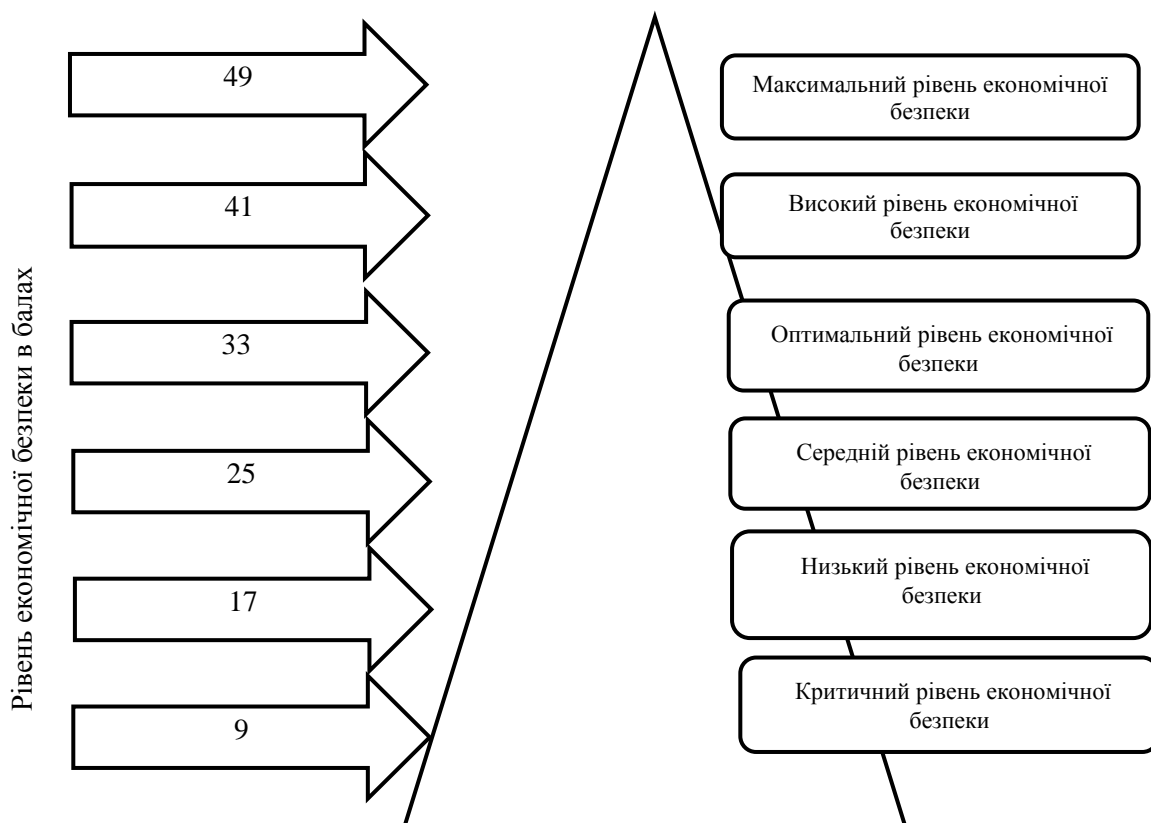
Рівень економічної безпеки в балах

49

41

33

25

17

9

Максимальний рівень економічної безпеки

Високий рівень економічної безпеки

Оптимальний рівень економічної безпеки

Середній рівень економічної безпеки

Низький рівень економічної безпеки

Критичний рівень економічної безпеки